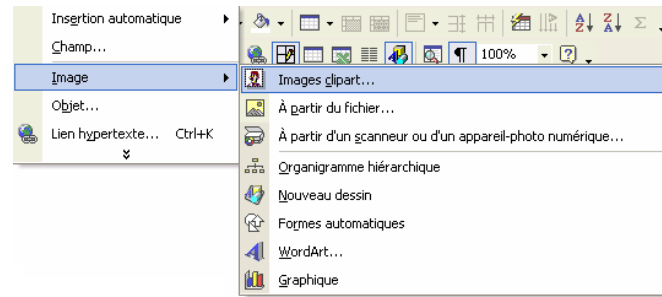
Insertion automatique
Champ...
Image
Objet...
Lien hypertexte... Ctrl+K

100%

Images clipart...
À partir du fichier...
À partir d'un scanneur ou d'un appareil-photo numérique...
Organigramme hiérarchique
Nouveau dessin
Formes automatiques
WordArt...
Graphique